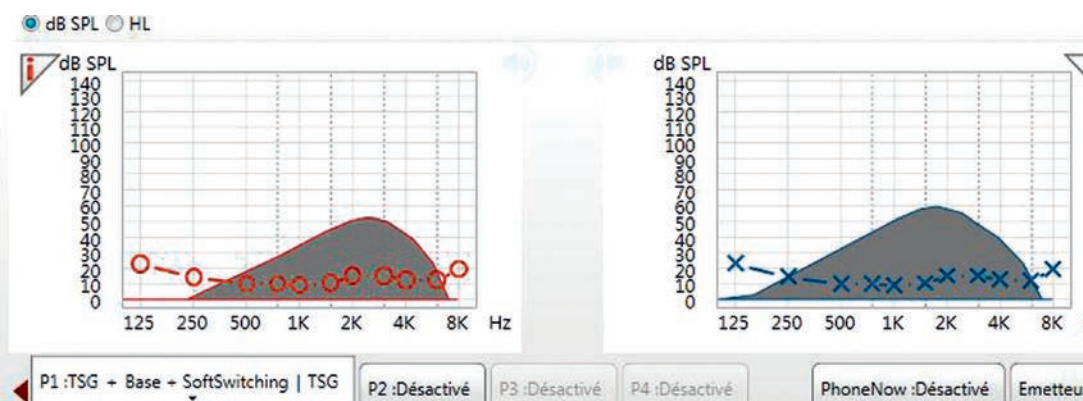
dB SPL HL

i dB SPL
140
130
120
110
100
90
80
70
60
50
40
30
20
10
0
125 250 500 1K 2K 4K 8K Hz

dB SPL
140
130
120
110
100
90
80
70
60
50
40
30
20
10
0
125 250 500 1K 2K 4K 8K

P1 :TSG + Base + SoftSwitching | TSG
P2 :Désactivé
P3 :Désactivé
P4 :Désactivé
PhoneNow :Désactivé
Emetteu